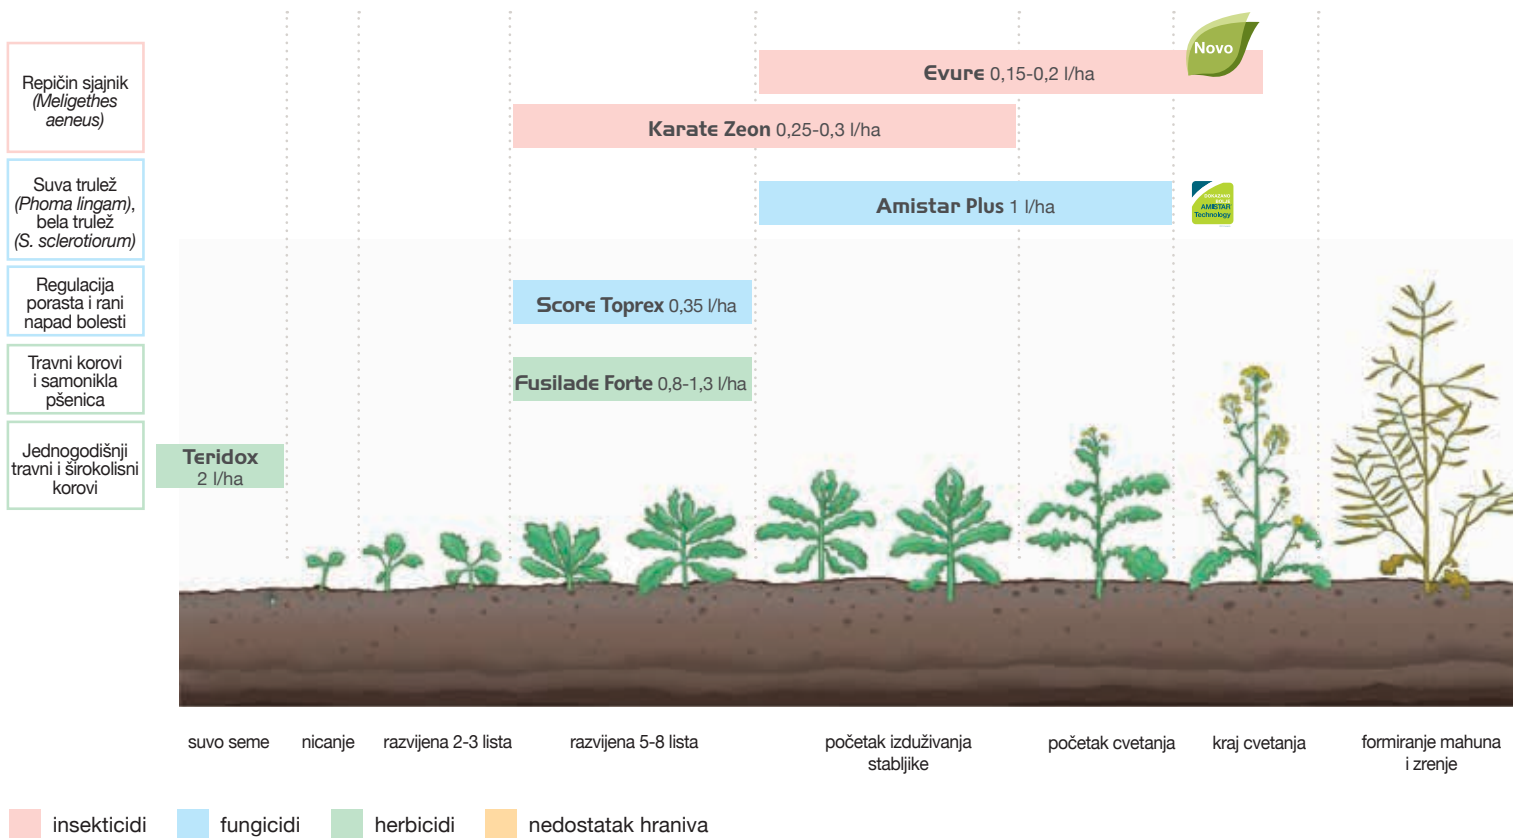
Repičin sjajnik (Meligethes aeneus)

Suva trulež (Phoma lingam), bela trulež (S. sclerotiorum)

Regulacija porasta i rani napad bolesti

Travni korovi i samonikla pšenica

Jednogodišnji travni i širokolisni korovi

Novo

Evure 0,15-0,2 l/ha

Karate Zeon 0,25-0,3 l/ha

Amistar Plus 1 l/ha

AMISTAR Technology

Score Toprex 0,35 l/ha

Fusilade Forte 0,8-1,3 l/ha

Teridox 2 l/ha

suvo seme

nicanje

razvijena 2-3 lista

razvijena 5-8 lista

početak izduživanja stabljike

početak cvetanja

kraj cvetanja

formiranje mahuna i zrenje

insekticidi

fungicidi

herbicidi

nedostatak hraniva